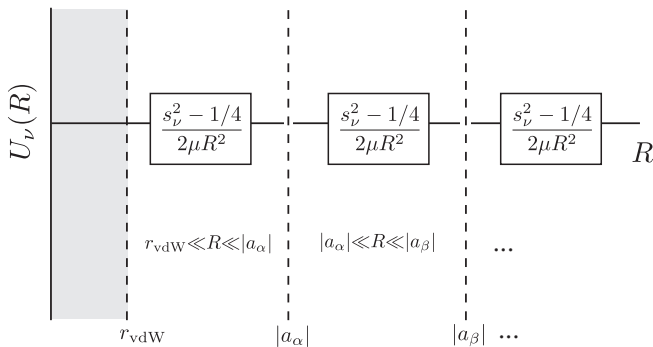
$U_\nu(R)$

$\frac{s_\nu^2 - 1/4}{2\mu R^2}$

$\frac{s_\nu^2 - 1/4}{2\mu R^2}$

$\frac{s_\nu^2 - 1/4}{2\mu R^2}$

$R$

$r_{\rm vdW} \ll R \ll |a_\alpha|$

$|a_\alpha| \ll R \ll |a_\beta|$

...

$r_{\rm vdW}$

$|a_\alpha|$

$|a_\beta|$ ...